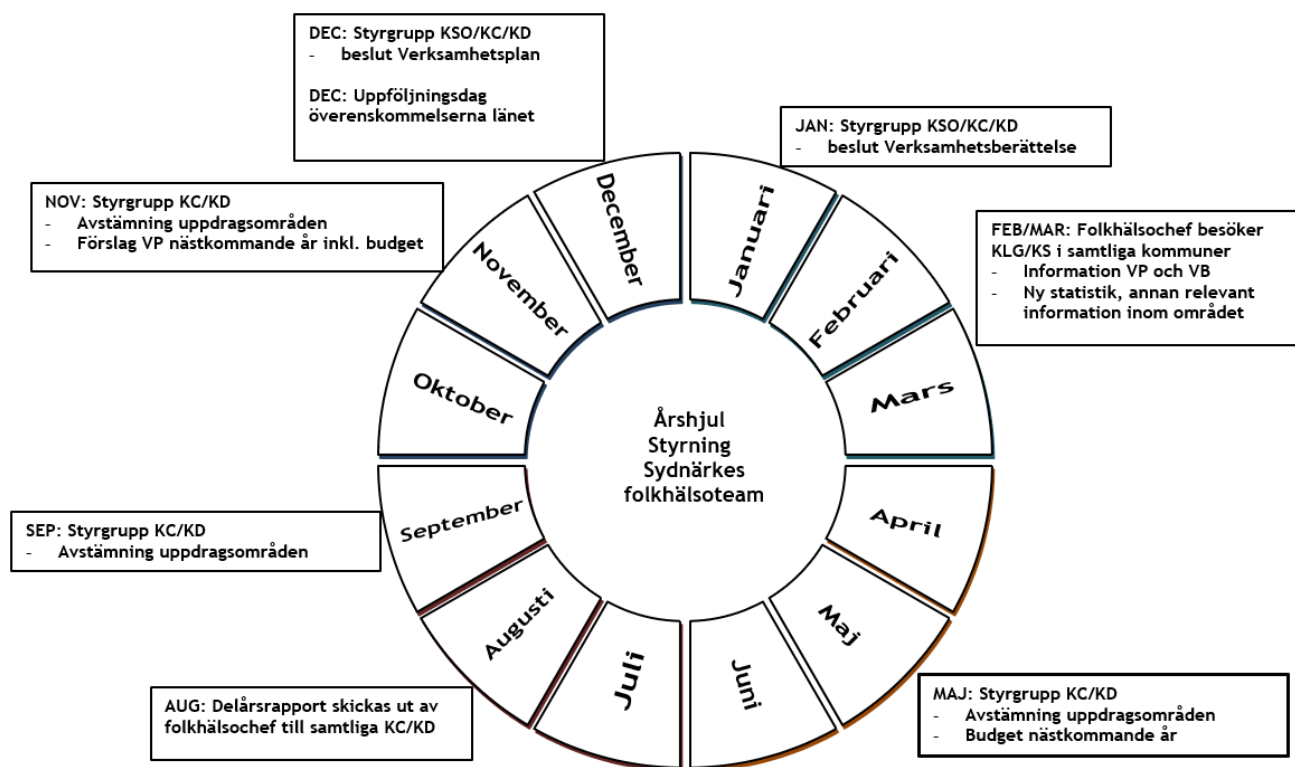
DEC: Styrgrupp KSO/KC/KD
- beslut Verksamhetsplan

DEC: Uppföljningsdag överenskommelserna länet

JAN: Styrgrupp KSO/KC/KD
- beslut Verksamhetsberättelse

NOV: Styrgrupp KC/KD
- Avstämning uppdragsområden
- Förslag VP nästkommande år inkl. budget

FEB/MAR: Folkhälsochef besöker KLG/KS i samtliga kommuner
- Information VP och VB
- Ny statistik, annan relevant information inom området

December

Januari

November

Februari

Oktober

Mars

Årshjul
Styrning
Sydnärkes
folkhälsoteam

September

April

SEP: Styrgrupp KC/KD
- Avstämning uppdragsområden

Augusti

Maj

Juli

Juni

AUG: Delårsrapport skickas ut av folkhälsochef till samtliga KC/KD

MAJ: Styrgrupp KC/KD
- Avstämning uppdragsområden
- Budget nästkommande år